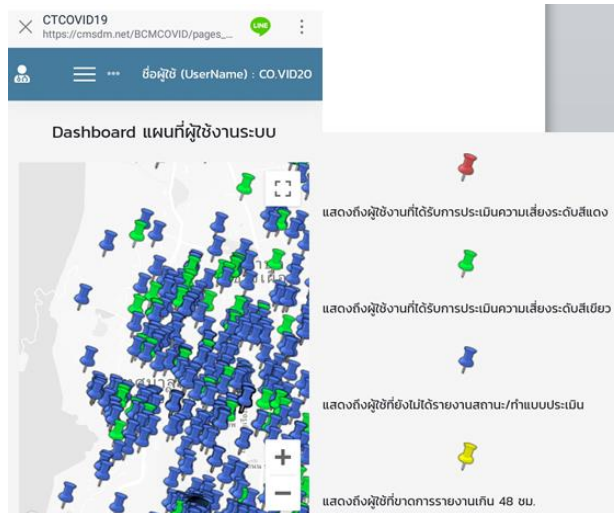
CTCOVID19
https://cmsdm.net/BCMCOVID/pages_...

LINE

ชื่อผู้ใช้ (UserName) : CO.VID20

Dashboard แผนที่ผู้ใช้งานระบบ

แสดงถึงผู้ใช้งานที่ได้รับการประเมินความเสี่ยงระดับสีแดง

แสดงถึงผู้ใช้งานที่ได้รับการประเมินความเสี่ยงระดับสีเขียว

แสดงถึงผู้ใช้ที่ยังไม่ได้รายงานสถานะ/ทำแบบประเมิน

แสดงถึงผู้ใช้ที่ขาดการรายงานเกิน 48 ชม.

+
−